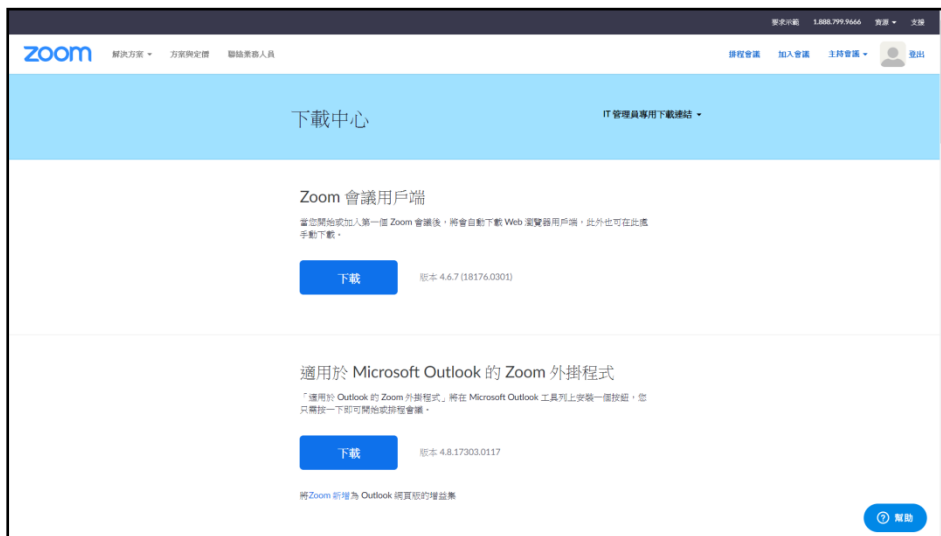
要求示範 1.888.799.9666 資源 ▾ 支援

zoom 解決方案 ▾ 方案與定價 聯絡業務人員 排程會議 加入會議 主持會議 ▾ 登出

下載中心

IT 管理員專用下載連結 ▾

Zoom 會議用戶端

當您開始或加入第一個 Zoom 會議後，將會自動下載 Web 瀏覽器用戶端，此外也可在此處手動下載。

下載

版本 4.6.7 (18176.0301)

適用於 Microsoft Outlook 的 Zoom 外掛程式

「適用於 Outlook 的 Zoom 外掛程式」將在 Microsoft Outlook 工具列上安裝一個按鈕，您只需按一下即可開始或排程會議。

下載

版本 4.8.17303.0117

將Zoom 新增為 Outlook 網頁版的增益集

? 幫助